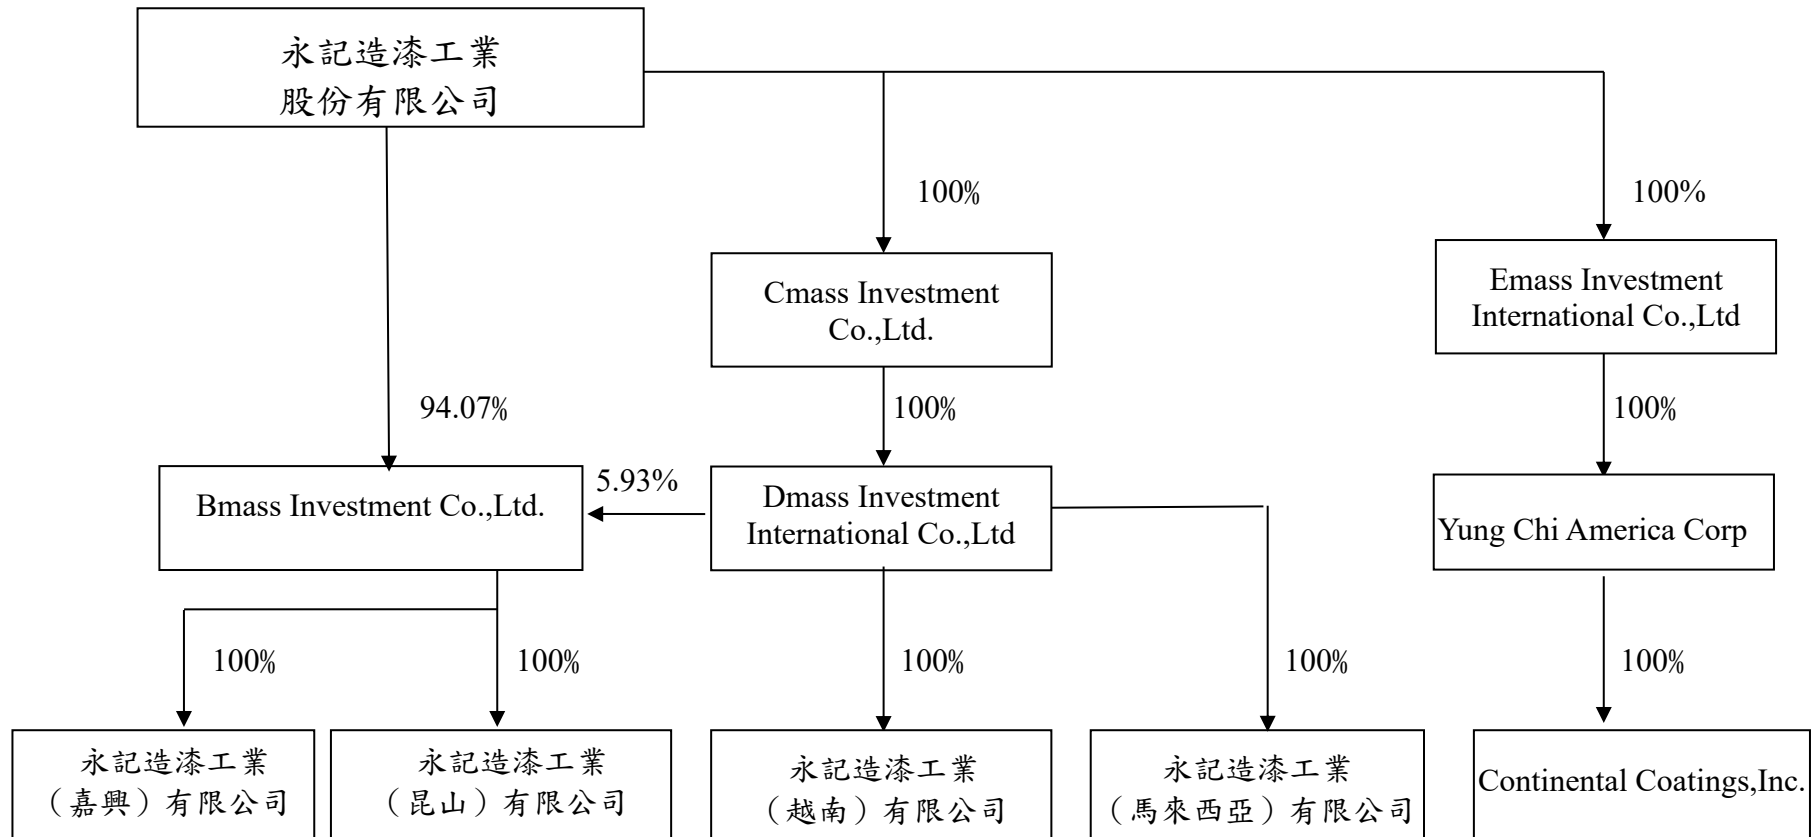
永記造漆工業
股份有限公司

100%

100%

Cmass Investment Co.,Ltd.

Emass Investment International Co.,Ltd

94.07%

100%

100%

5.93%

Bmass Investment Co.,Ltd.

Dmass Investment International Co.,Ltd

Yung Chi America Corp

100%

100%

100%

100%

100%

永記造漆工業
（嘉興）有限公司

永記造漆工業
（昆山）有限公司

永記造漆工業
（越南）有限公司

永記造漆工業
（馬來西亞）有限公司

Continental Coatings,Inc.